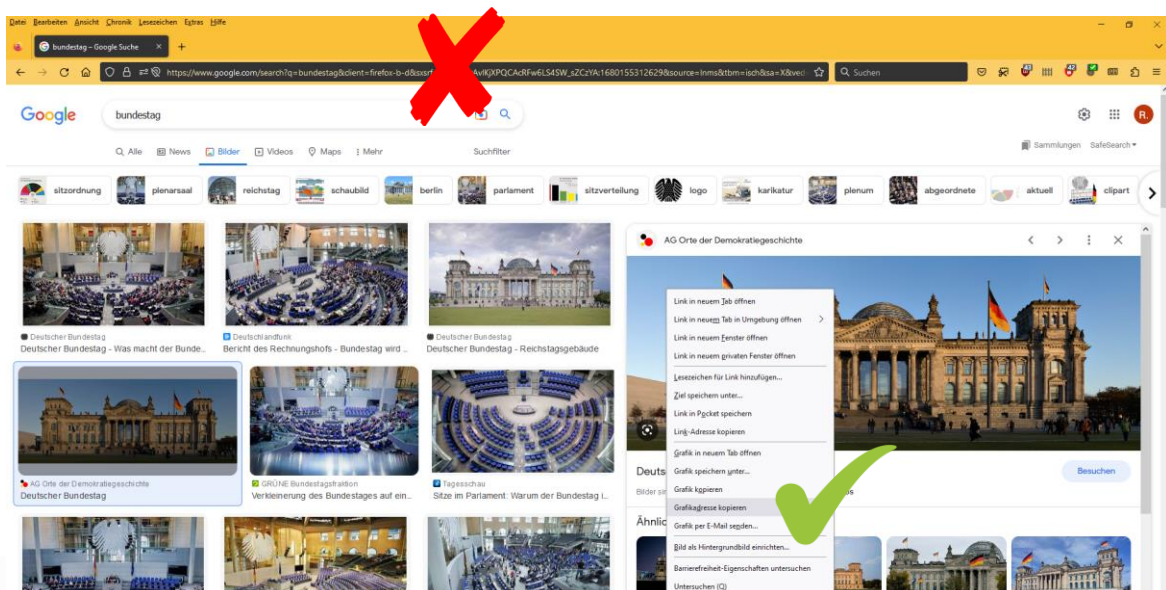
Datei Bearbeiten Ansicht Chronik Lesezeichen Extras Hilfe

bundestag – Google Suche ×

https://www.google.com/search?q=bundestag&client=firefox-b-d&sxsrf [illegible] AvlKjXPQCAcRFw6LS4SW_sZCzYA:1680155312629&source=lnms&tbm=isch&sa=X&ved

Suchen

Google

bundestag

Alle News Bilder Videos Maps Mehr

Suchfilter

Sammlungen SafeSearch

sitzordnung plenarsaal reichstag schaubild berlin parlament sitzverteilung logo karikatur plenum abgeordnete aktuell clipart

Deutscher Bundestag
Deutscher Bundestag - Was macht der Bunde...

Deutschlandfunk
Bericht des Rechnungshofs - Bundestag wird ...

Deutscher Bundestag
Deutscher Bundestag - Reichstagsgebäude

AG Orte der Demokratiegeschichte
Deutscher Bundestag

GRÜNE Bundestagsfraktion
Verkleinerung des Bundestages auf ein...

Tagesschau
Sitze im Parlament: Warum der Bundestag i...

AG Orte der Demokratiegeschichte

Link in neuem Tab öffnen
Link in neuem Tab in Umgebung öffnen
Link in neuem Fenster öffnen
Link in neuem privaten Fenster öffnen
Lesezeichen für Link hinzufügen...
Ziel speichern unter...
Link in Pocket speichern
Link-Adresse kopieren
Grafik in neuem Tab öffnen
Grafik speichern unter...
Grafik kopieren
Grafikadresse kopieren
Grafik per E-Mail senden...
Bild als Hintergrundbild einrichten...
Barrierefreiheit-Eigenschaften untersuchen
Untersuchen (Q)

Deuts
Bilder sin
Ähnlic

Besuchen